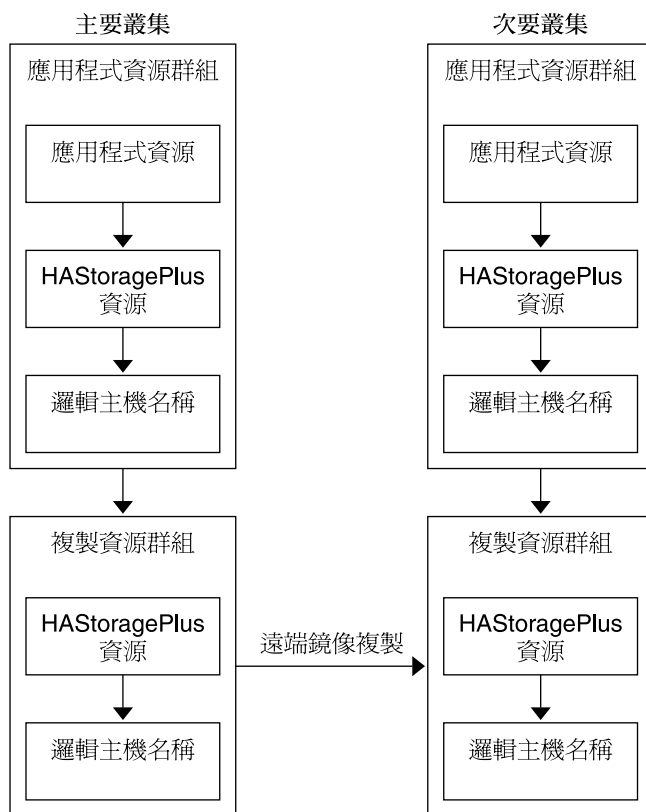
主要叢集

應用程式資源群組

應用程式資源

HAStoragePlus 資源

邏輯主機名稱

複製資源群組

HAStoragePlus 資源

邏輯主機名稱

遠端鏡像複製

次要叢集

應用程式資源群組

應用程式資源

HAStoragePlus 資源

邏輯主機名稱

複製資源群組

HAStoragePlus 資源

邏輯主機名稱